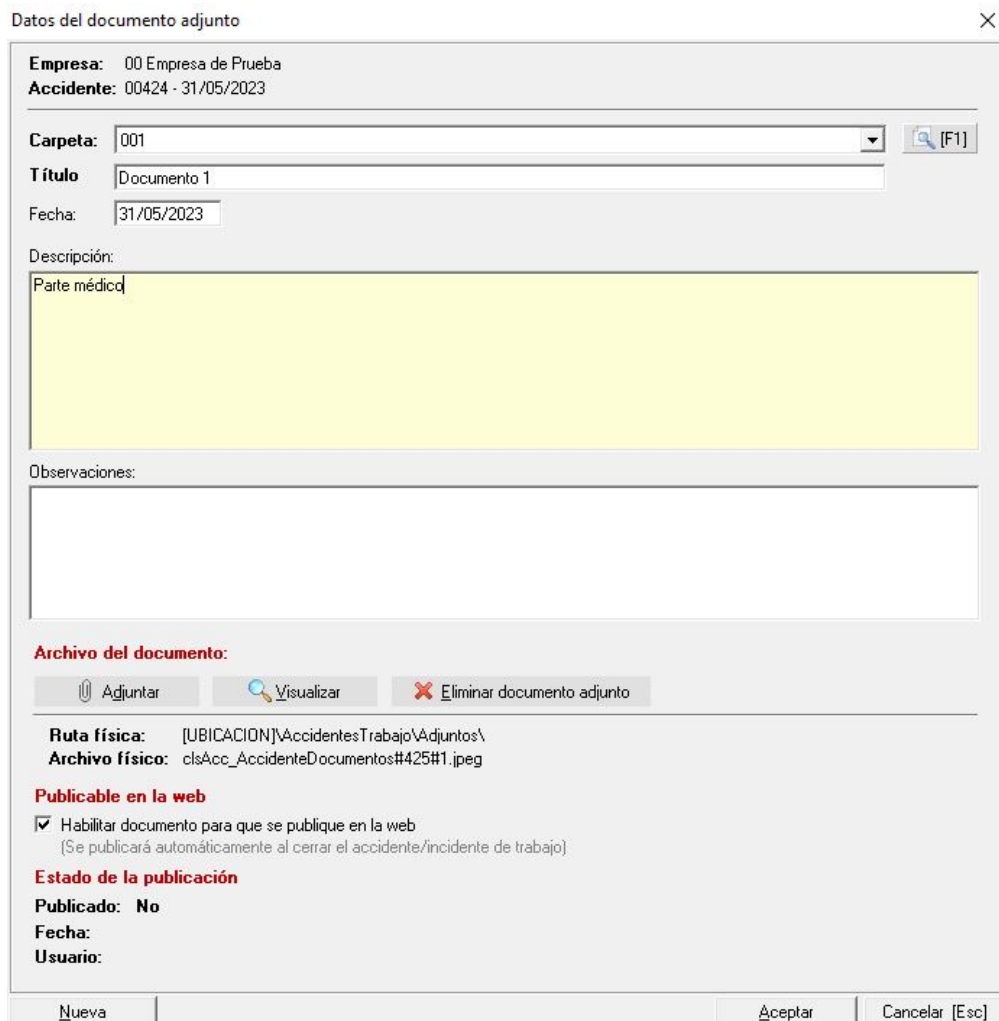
Datos del documento adjunto

×

Empresa: 00 Empresa de Prueba
Accidente: 00424 - 31/05/2023

Carpeta: 001

[F1]

Título Documento 1

Fecha: 31/05/2023

Descripción:

Parte médico

Observaciones:

Archivo del documento:

Adjuntar

Visualizar

Eliminar documento adjunto

Ruta física: [UBICACION]\AccidentesTrabajo\Adjuntos\
Archivo físico: clsAcc_AccidenteDocumentos#425#1.jpeg

Publicable en la web

Habilitar documento para que se publique en la web
(Se publicará automáticamente al cerrar el accidente/incidente de trabajo)

Estado de la publicación

Publicado: No
Fecha:
Usuario:

Nueva

Aceptar

Cancelar [Esc]